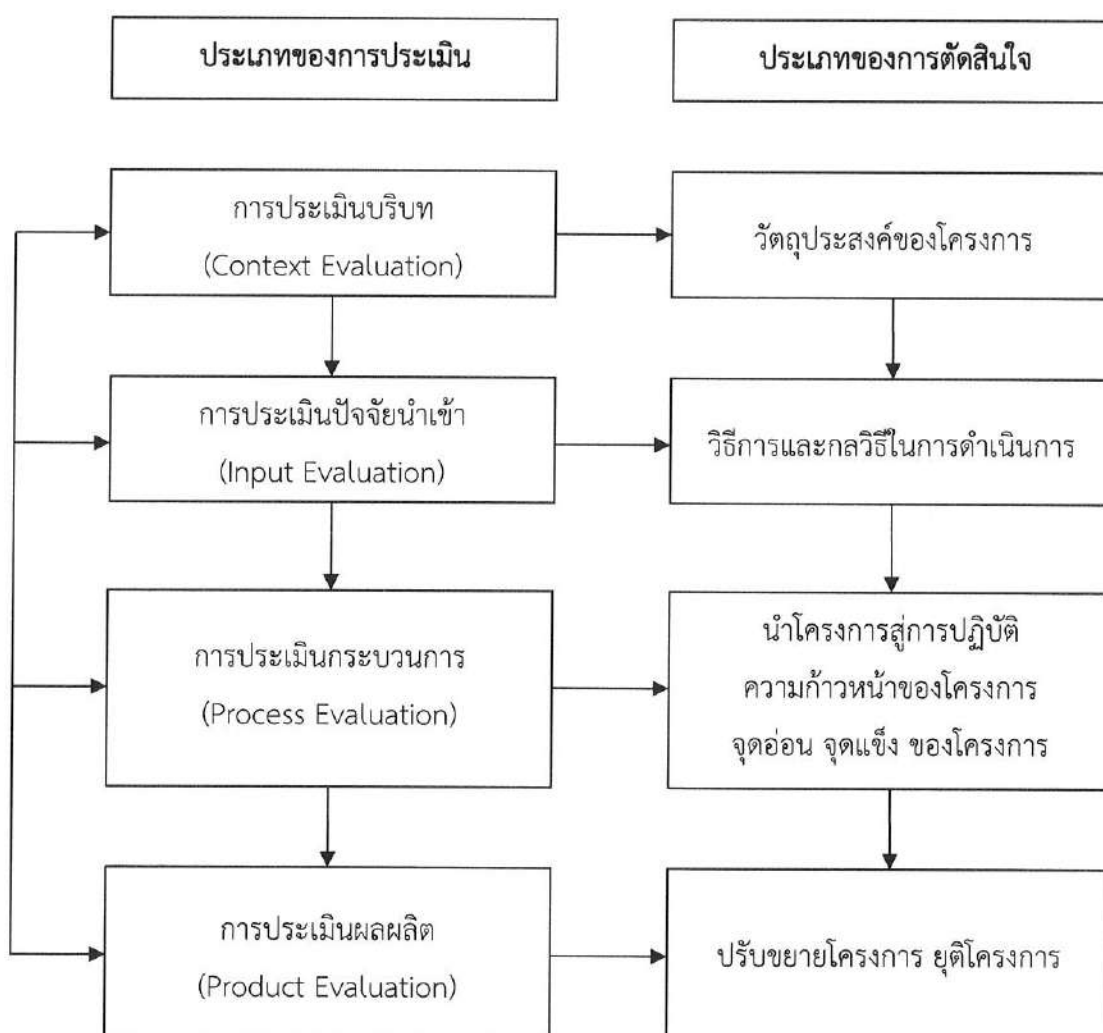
ประเภทของการประเมิน

ประเภทของการตัดสินใจ

การประเมินบริบท
(Context Evaluation)

วัตถุประสงค์ของโครงการ

การประเมินปัจจัยนำเข้า
(Input Evaluation)

วิธีการและกลวิธีในการดำเนินการ

การประเมินกระบวนการ
(Process Evaluation)

นำโครงการสู่การปฏิบัติ
ความก้าวหน้าของโครงการ
จุดอ่อน จุดแข็ง ของโครงการ

การประเมินผลผลิต
(Product Evaluation)

ปรับขยายโครงการ ยุติโครงการ